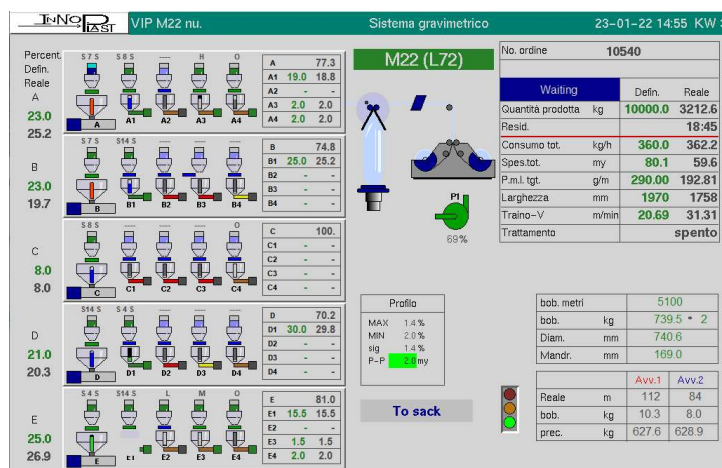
INNOPLAST VIP M22 nu. Sistema gravimetrico 23-01-22 14:55 KW

Percent. Defin. Reale

A
23.0
25.2

S 7 S S 6 S — H O

A A1 A2 A3 A4

| A | | 77.3 |
|---|---|---|
| A1 | 19.0 | 18.8 |
| A2 | - | - |
| A3 | 2.0 | 2.0 |
| A4 | 2.0 | 2.0 |

B
23.0
19.7

S 7 S S14 S — — —

B B1 B2 B3 B4

| B | | 74.8 |
|---|---|---|
| B1 | 25.0 | 25.2 |
| B2 | - | - |
| B3 | - | - |
| B4 | - | - |

C
8.0
8.0

S 8 S — — — —

C C1 C2 C3 C4

| C | | 100. |
|---|---|---|
| C1 | - | - |
| C2 | - | - |
| C3 | - | - |
| C4 | - | - |

D
21.0
20.3

S14 S S 4 S — — —

D D1 D2 D3 D4

| D | | 70.2 |
|---|---|---|
| D1 | 30.0 | 29.8 |
| D2 | - | - |
| D3 | - | - |
| D4 | - | - |

E
25.0
26.9

S 4 S S14 S L M O

E E1 E2 E3 E4

| E | | 81.0 |
|---|---|---|
| E1 | 15.5 | 15.5 |
| E2 | - | - |
| E3 | 1.5 | 1.5 |
| E4 | 2.0 | 2.0 |

M22 (L72)

P1
69 %

| No. ordine | | 10540 | |
|---|---|---|---|
| Waiting | | Defin. | Reale |
| Quantità prodotta | kg | 10000.0 | 3212.6 |
| Resid. | | | 18:45 |
| Consumo tot. | kg/h | 360.0 | 362.2 |
| Spes.tot. | my | 80.1 | 59.6 |
| P.m.l. tgt. | g/m | 290.00 | 192.81 |
| Larghezza | mm | 1970 | 1758 |
| Traino-V | m/min | 20.69 | 31.31 |
| Trattamento | | | spento |

Profilo
MAX 1.4 %
MIN 2.0 %
sig 1.4 %
P-P 2.0 my

To sack

| bob. metri | | 5100 |
|---|---|---|
| bob. | kg | 739.5 * 2 |
| Diam. | mm | 740.6 |
| Mandr. | mm | 169.0 |

| | | Avv.1 | Avv.2 |
|---|---|---|---|
| Reale | m | 112 | 84 |
| bob. | kg | 10.3 | 8.0 |
| prec. | kg | 627.6 | 628.9 |